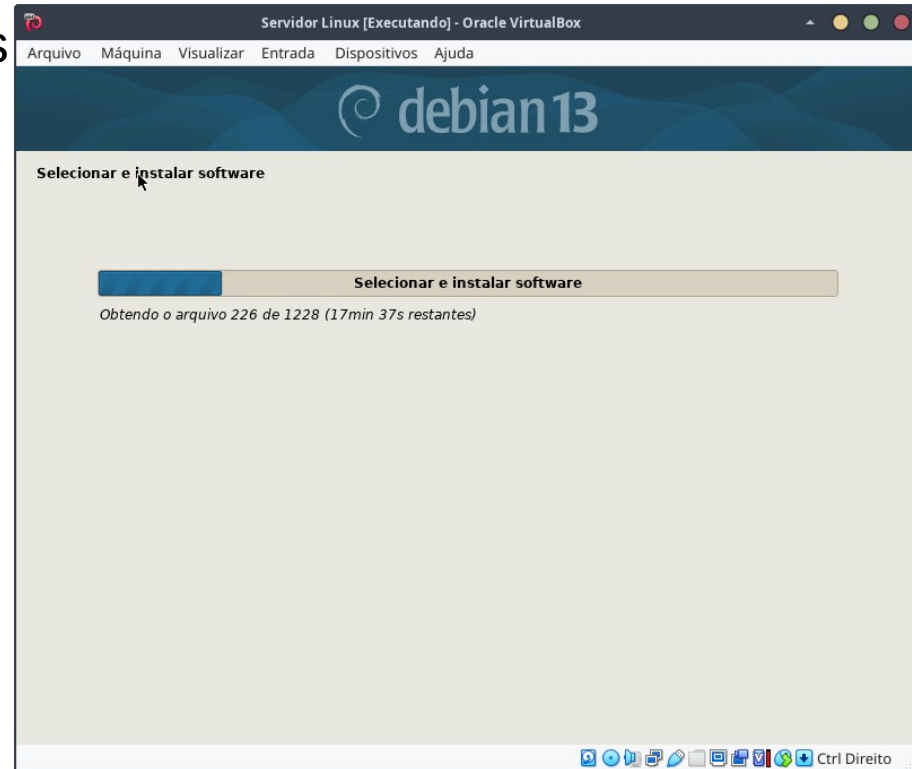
Servidor Linux [Executando] - Oracle VirtualBox

Arquivo Máquina Visualizar Entrada Dispositivos Ajuda

debian 13

Selecionar e instalar software

Selecionar e instalar software

Obtendo o arquivo 226 de 1228 (17min 37s restantes)

Ctrl Direito